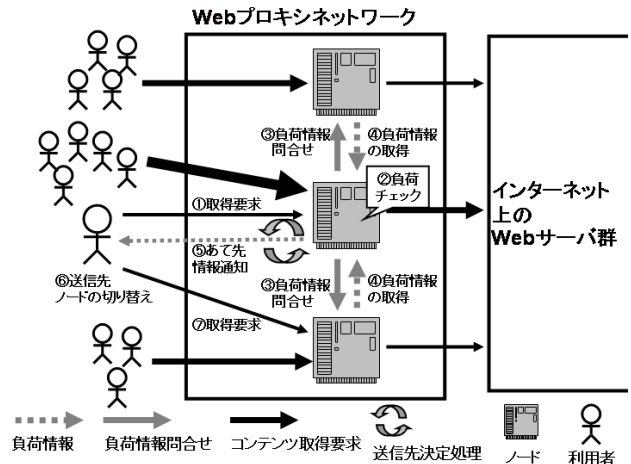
Webプロキシネットワーク

③負荷情報問合せ

④負荷情報の取得

②負荷チェック

①取得要求

⑤あて先情報通知

インターネット上のWebサーバ群

⑥送信先ノードの切り替え

③負荷情報問合せ

④負荷情報の取得

⑦取得要求

負荷情報

負荷情報問合せ

コンテンツ取得要求

送信先決定処理

ノード

利用者